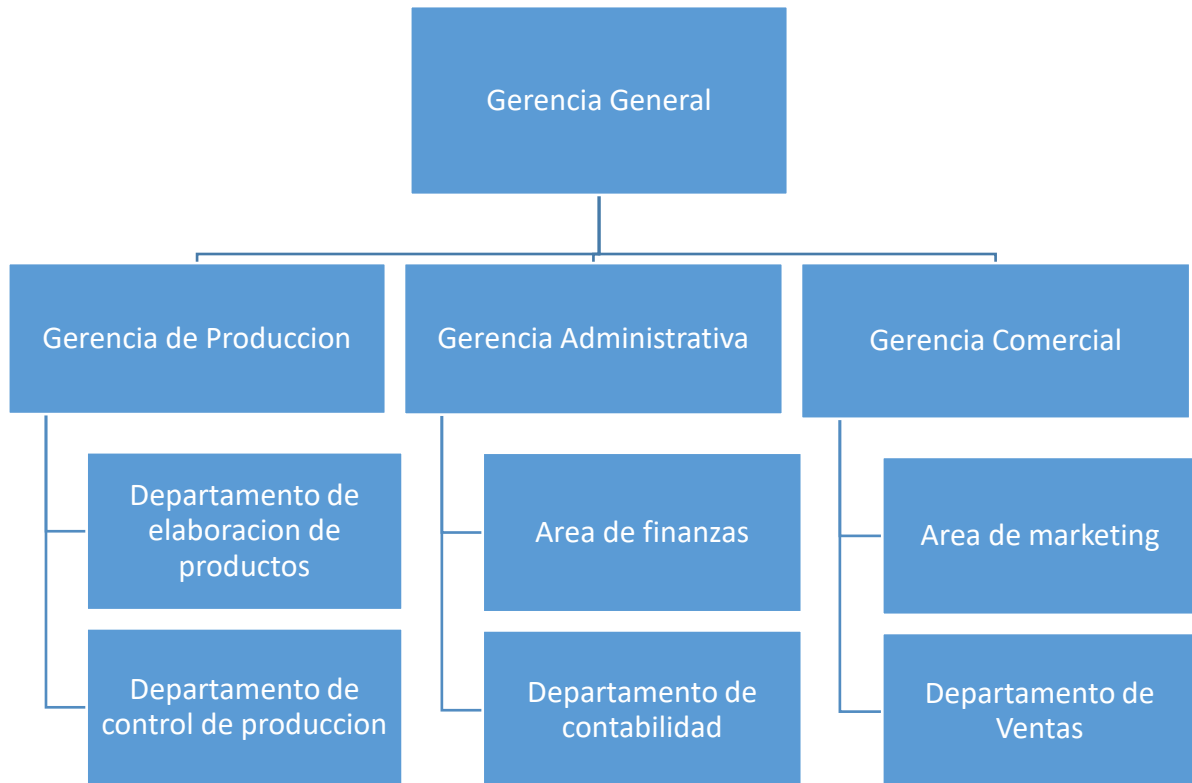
Gerencia General

Gerencia de Produccion

Departamento de elaboracion de productos

Departamento de control de produccion

Gerencia Administrativa

Area de finanzas

Departamento de contabilidad

Gerencia Comercial

Area de marketing

Departamento de Ventas